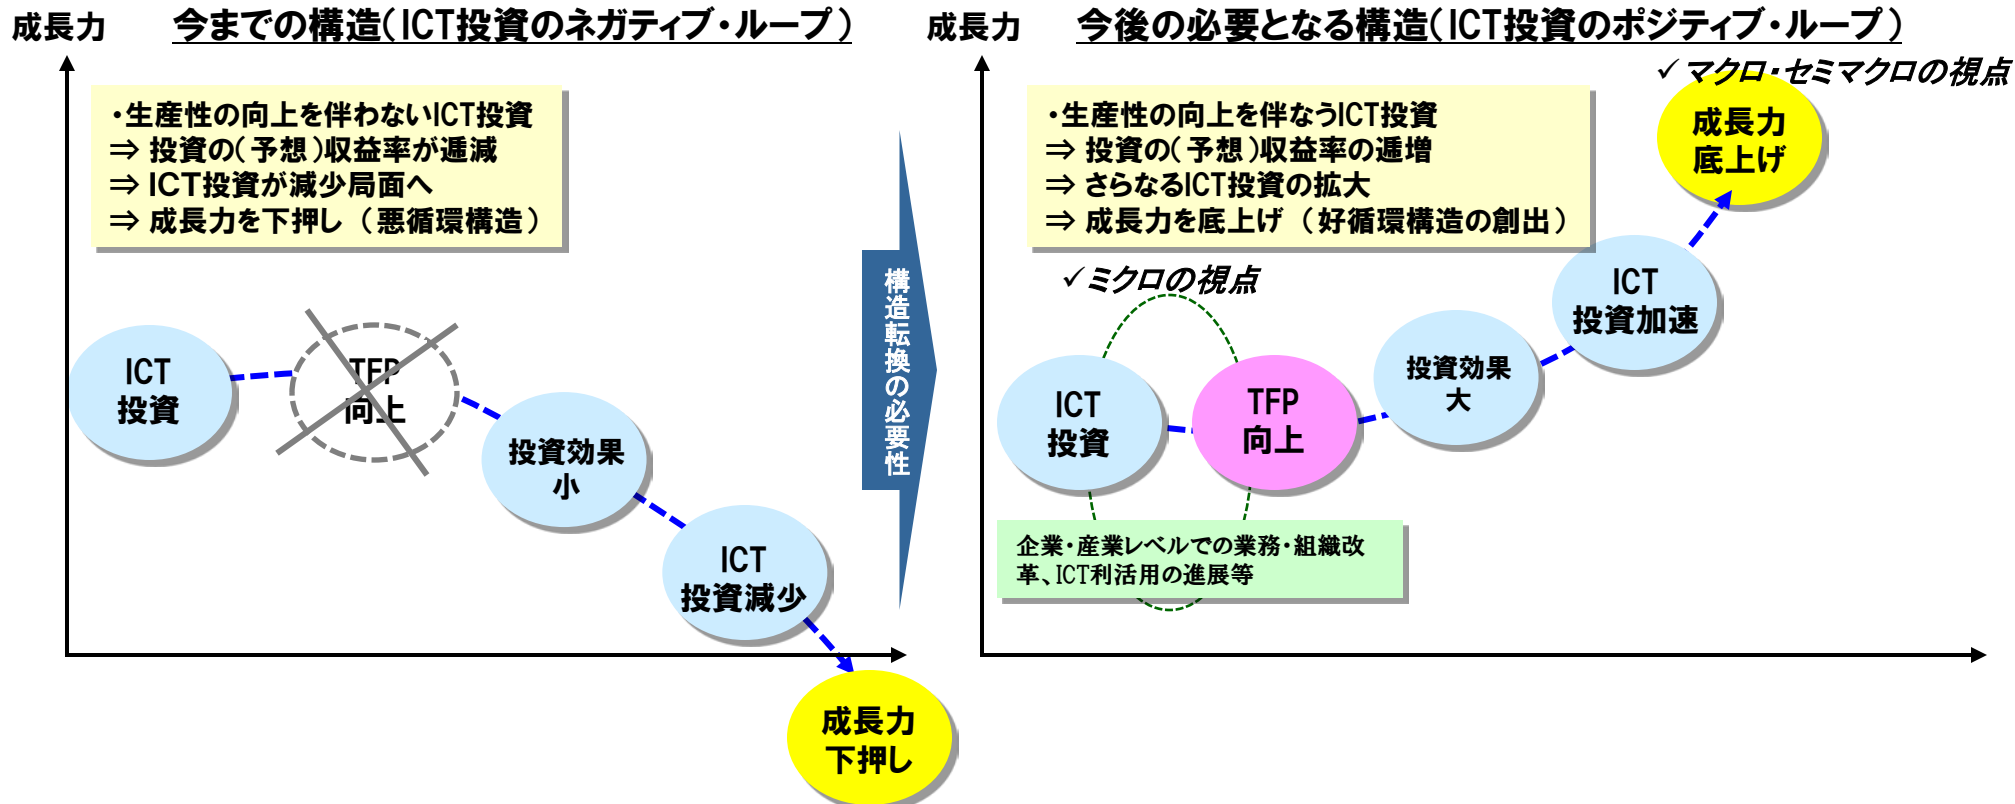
成長力

今までの構造(ICT投資のネガティブ・ループ)

・生産性の向上を伴わないICT投資
⇒ 投資の(予想)収益率が逓減
⇒ ICT投資が減少局面へ
⇒ 成長力を下押し(悪循環構造)

ICT投資

TFP向上

投資効果小

ICT投資減少

成長力下押し

構造転換の必要性

成長力

今後の必要となる構造(ICT投資のポジティブ・ループ)

✓マクロ・セミマクロの視点

・生産性の向上を伴なうICT投資
⇒ 投資の(予想)収益率の逓増
⇒ さらなるICT投資の拡大
⇒ 成長力を底上げ(好循環構造の創出)

成長力底上げ

✓ミクロの視点

ICT投資加速

ICT投資

TFP向上

投資効果大

企業・産業レベルでの業務・組織改革、ICT利活用の進展等